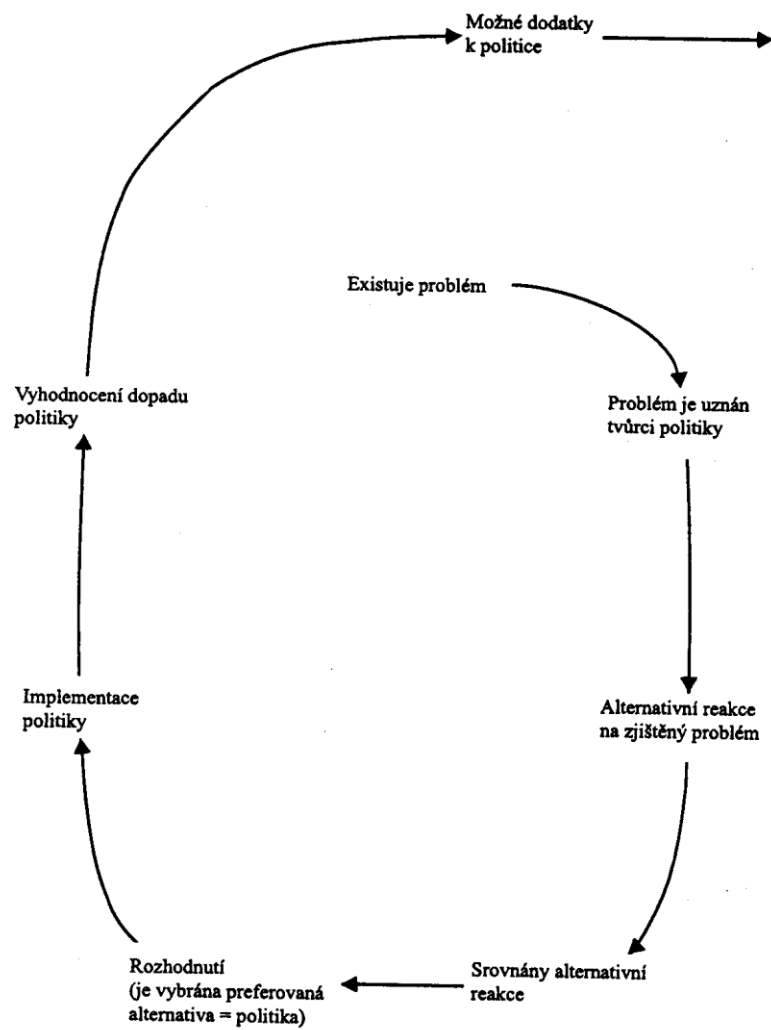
Možné dodatky k politice

Existuje problém

Problém je uznán tvůrci politiky

Alternativní reakce na zjištěný problém

Srovnány alternativní reakce

Rozhodnutí (je vybrána preferovaná alternativa = politika)

Implementace politiky

Vyhodnocení dopadu politiky